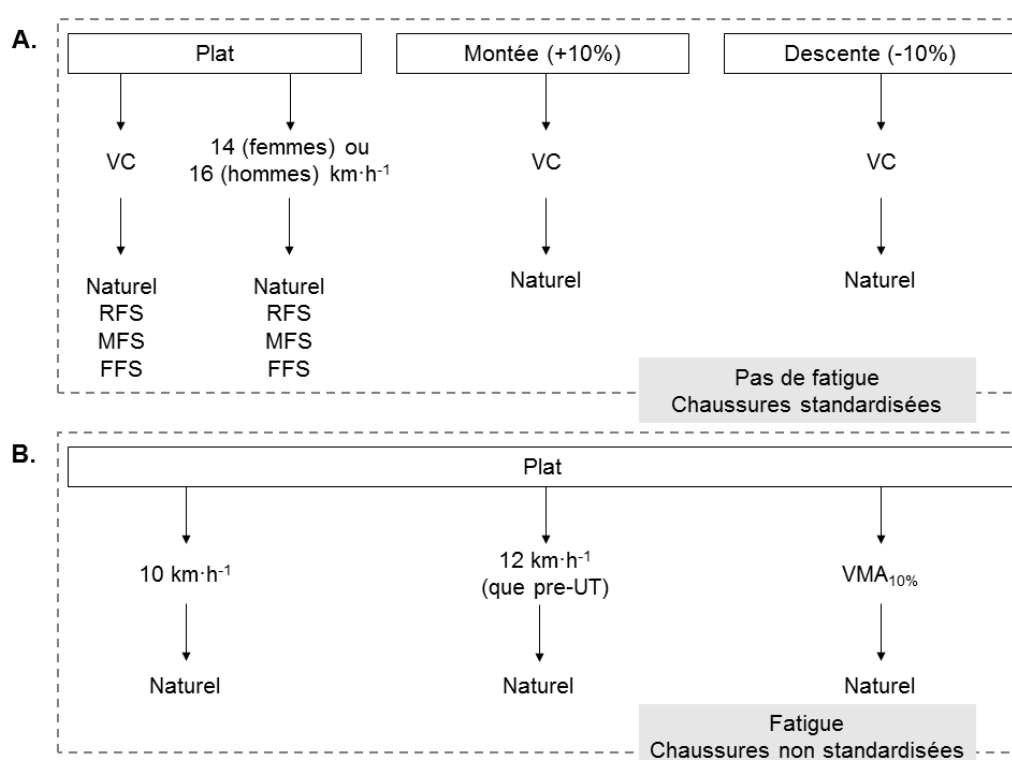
A.

Plat

Montée (+10%)

Descente (-10%)

VC

14 (femmes) ou 16 (hommes) km·h$^{-1}$

VC

VC

Naturel
RFS
MFS
FFS

Naturel
RFS
MFS
FFS

Naturel

Naturel

Pas de fatigue
Chaussures standardisées

B.

Plat

10 km·h$^{-1}$

12 km·h$^{-1}$
(que pre-UT)

VMA$_{10\%}$

Naturel

Naturel

Naturel

Fatigue
Chaussures non standardisées